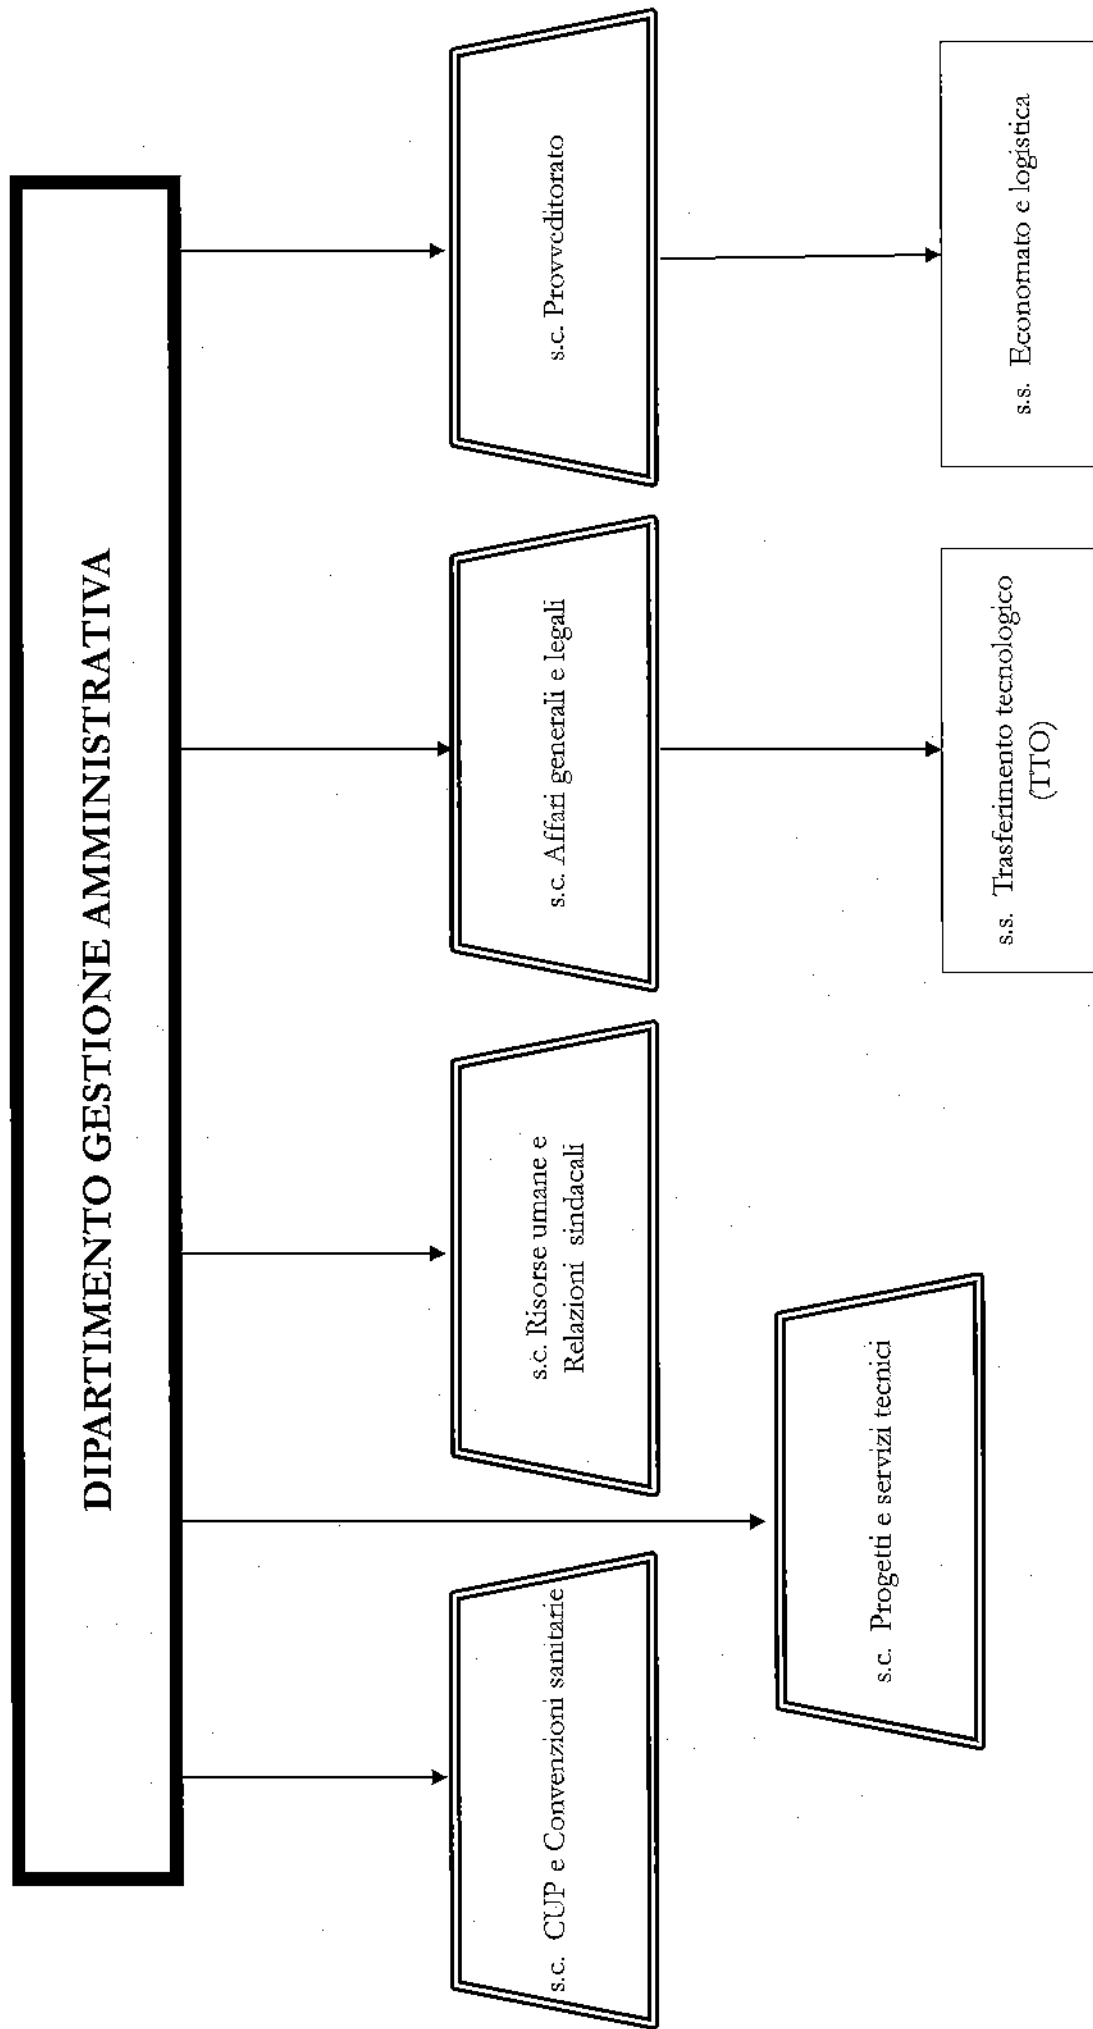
DIPARTIMENTO GESTIONE AMMINISTRATIVA

s.c. Provveditorato

s.s. Economato e logistica

s.c. Affari generali e legali

s.s. Trasferimento tecnologico (TTO)

s.c. Risorse umane e Relazioni sindacali

s.c. Progetti e servizi tecnici

s.c. CUP e Convenzioni sanitarie